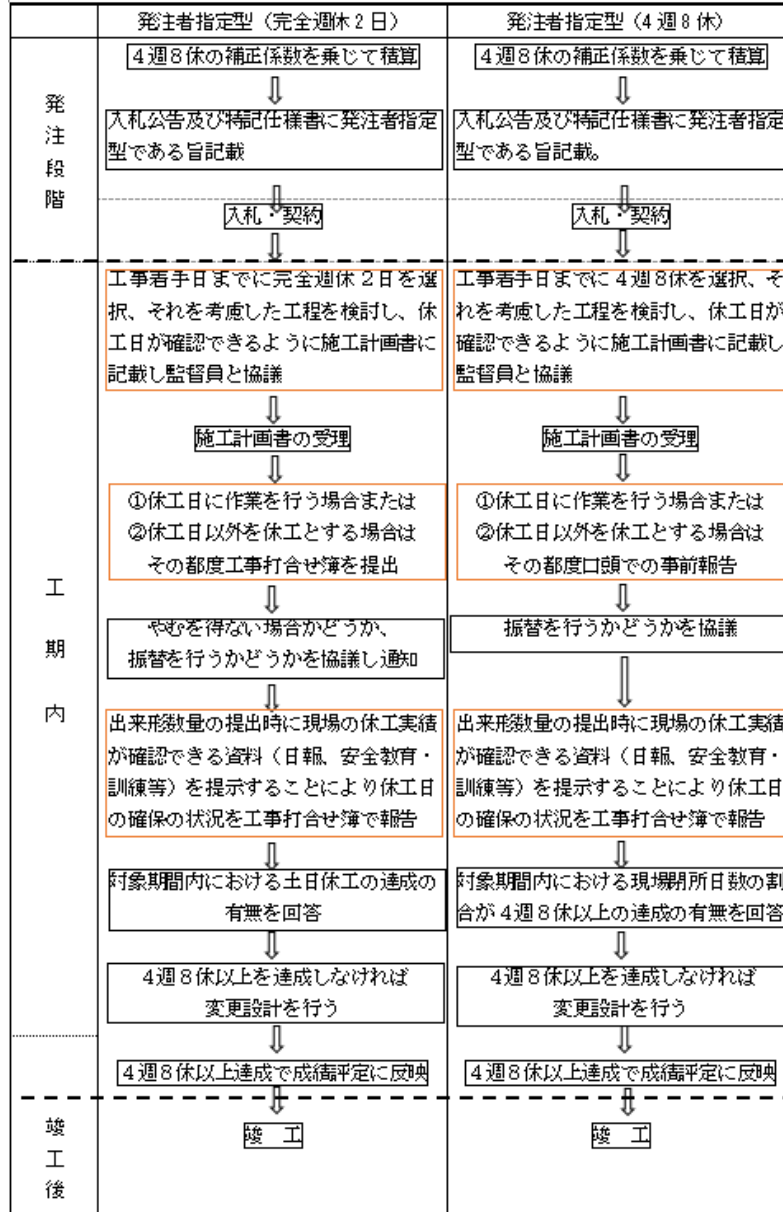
| | 発注者指定型（完全週休２日） | 発注者指定型（４週８休） |
|---|---|---|
| 発注段階 | ４週８休の補正係数を乗じて積算 | ４週８休の補正係数を乗じて積算 |
| | 入札公告及び特記仕様書に発注者指定型である旨記載 | 入札公告及び特記仕様書に発注者指定型である旨記載。 |
| | 入札・契約 | 入札・契約 |
| 工期内 | 工事着手日までに完全週休２日を選択、それを考慮した工程を検討し、休工日が確認できるように施工計画書に記載し監督員と協議 | 工事着手日までに４週８休を選択、それを考慮した工程を検討し、休工日が確認できるように施工計画書に記載し監督員と協議 |
| | 施工計画書の受理 | 施工計画書の受理 |
| | ①休工日に作業を行う場合または ②休工日以外を休工とする場合は その都度工事打合せ簿を提出 | ①休工日に作業を行う場合または ②休工日以外を休工とする場合は その都度口頭での事前報告 |
| | やむを得ない場合かどうか、振替を行うかどうかを協議し通知 | 振替を行うかどうかを協議 |
| | 出来形数量の提出時に現場の休工実績が確認できる資料（日報、安全教育・訓練等）を提示することにより休工日の確保の状況を工事打合せ簿で報告 | 出来形数量の提出時に現場の休工実績が確認できる資料（日報、安全教育・訓練等）を提示することにより休工日の確保の状況を工事打合せ簿で報告 |
| | 対象期間内における土日休工の達成の有無を回答 | 対象期間内における現場閉所日数の割合が４週８休以上の達成の有無を回答 |
| | ４週８休以上を達成しなければ変更設計を行う | ４週８休以上を達成しなければ変更設計を行う |
| | ４週８休以上達成で成績評定に反映 | ４週８休以上達成で成績評定に反映 |
| 竣工後 | 竣　工 | 竣　工 |